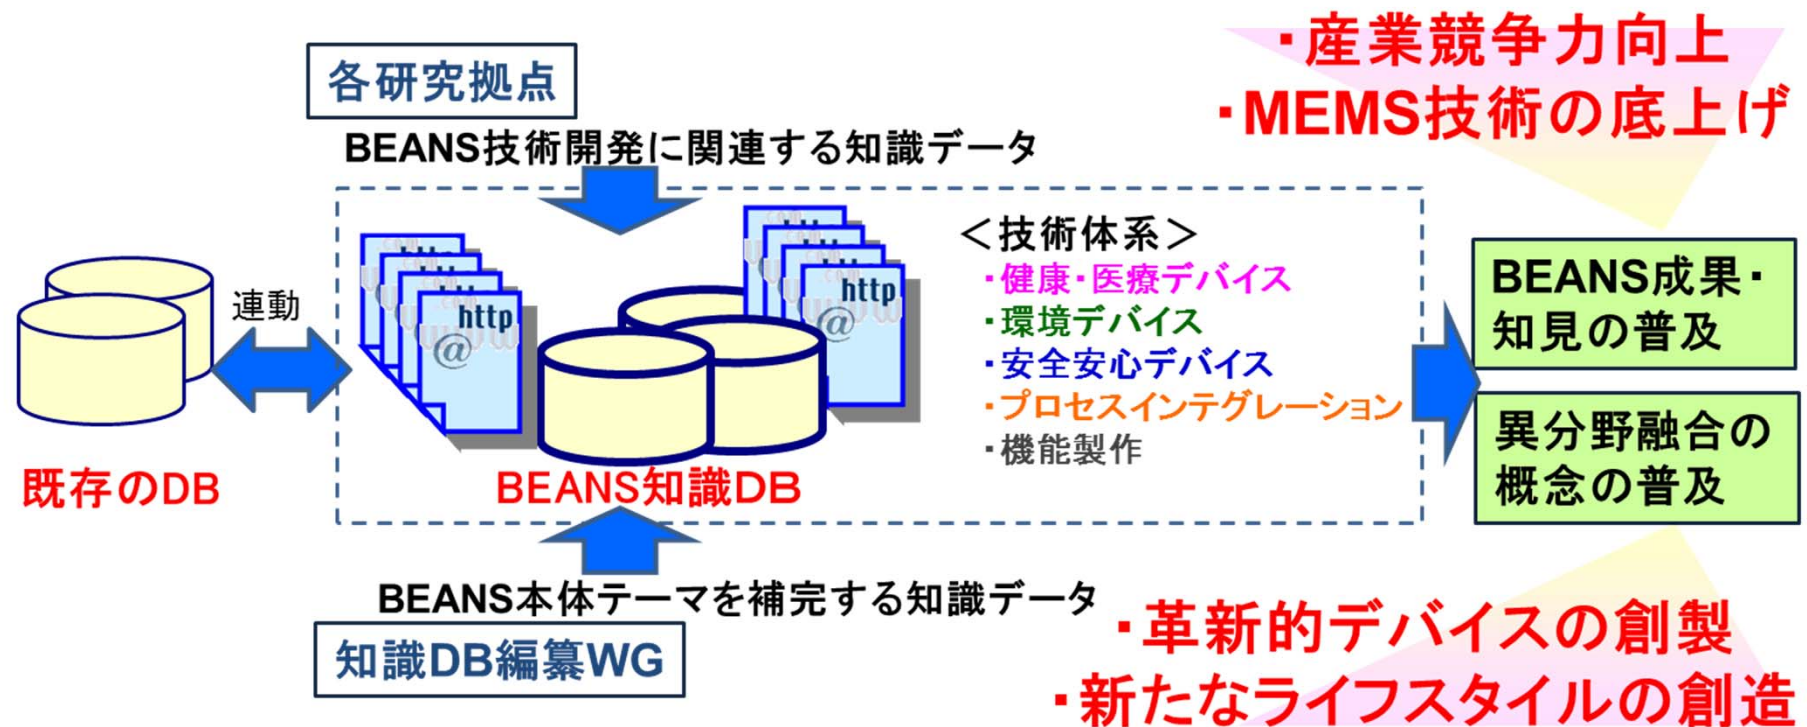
・産業競争力向上
・MEMS技術の底上げ

各研究拠点

BEANS技術開発に関連する知識データ

連動

既存のDB

http
@

http
@

BEANS知識DB

＜技術体系＞
・健康・医療デバイス
・環境デバイス
・安全安心デバイス
・プロセスインテグレーション
・機能製作

BEANS成果・知見の普及

異分野融合の概念の普及

BEANS本体テーマを補完する知識データ

知識DB編纂WG

・革新的デバイスの創製
・新たなライフスタイルの創造